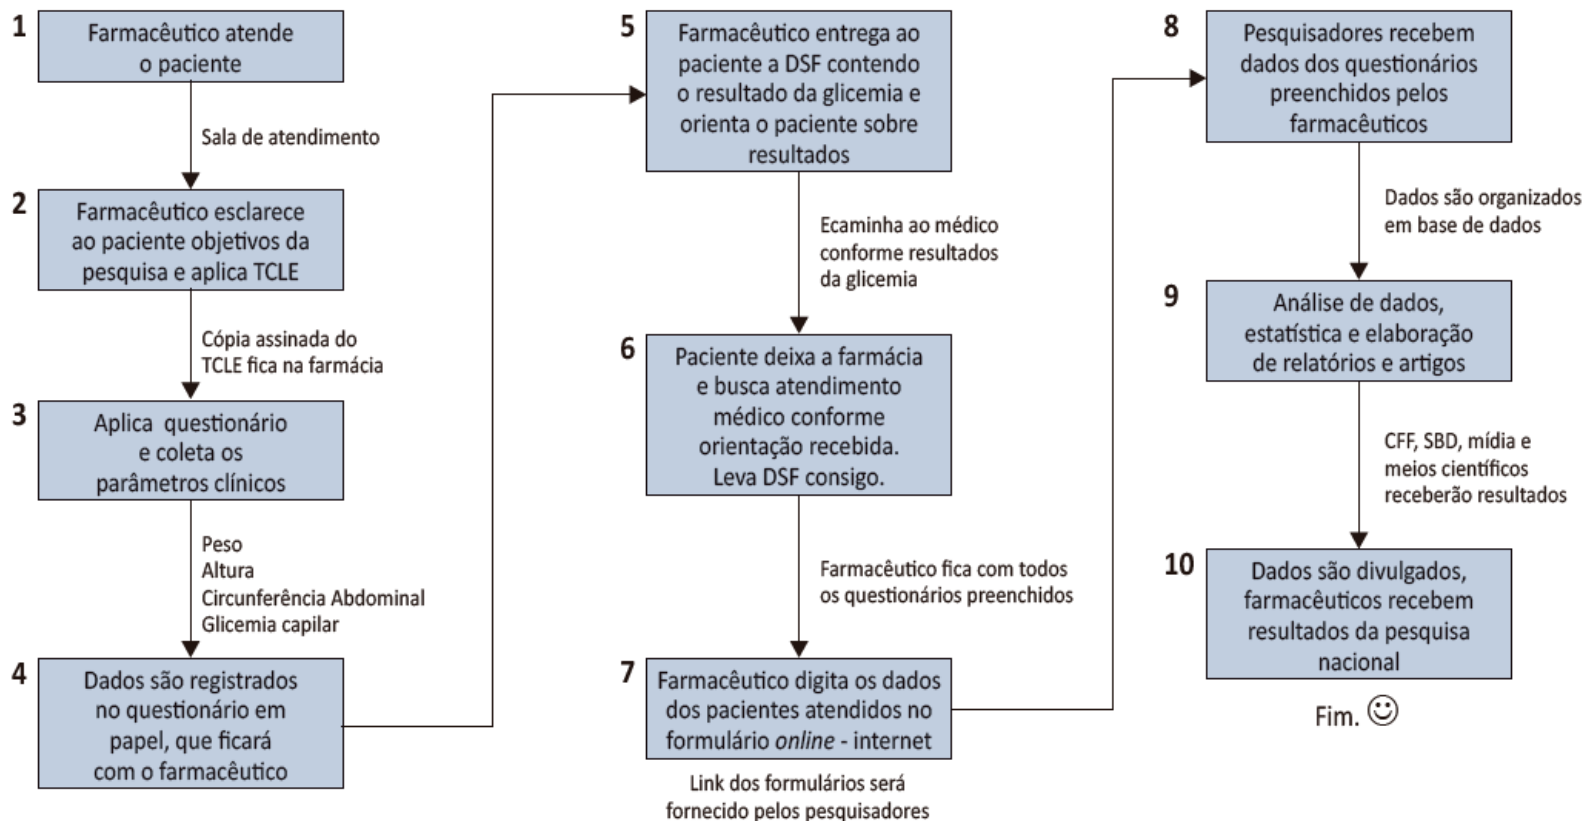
1
Farmacêutico atende o paciente

Sala de atendimento

2
Farmacêutico esclarece ao paciente objetivos da pesquisa e aplica TCLE

Cópia assinada do TCLE fica na farmácia

3
Aplica questionário e coleta os parâmetros clínicos

Peso
Altura
Circunferência Abdominal
Glicemia capilar

4
Dados são registrados no questionário em papel, que ficará com o farmacêutico

5
Farmacêutico entrega ao paciente a DSF contendo o resultado da glicemia e orienta o paciente sobre resultados

Ecaminha ao médico conforme resultados da glicemia

6
Paciente deixa a farmácia e busca atendimento médico conforme orientação recebida. Leva DSF consigo.

Farmacêutico fica com todos os questionários preenchidos

7
Farmacêutico digita os dados dos pacientes atendidos no formulário online - internet

Link dos formulários será fornecido pelos pesquisadores

8
Pesquisadores recebem dados dos questionários preenchidos pelos farmacêuticos

Dados são organizados em base de dados

9
Análise de dados, estatística e elaboração de relatórios e artigos

CFF, SBD, mídia e meios científicos receberão resultados

10
Dados são divulgados, farmacêuticos recebem resultados da pesquisa nacional

Fim. ☺